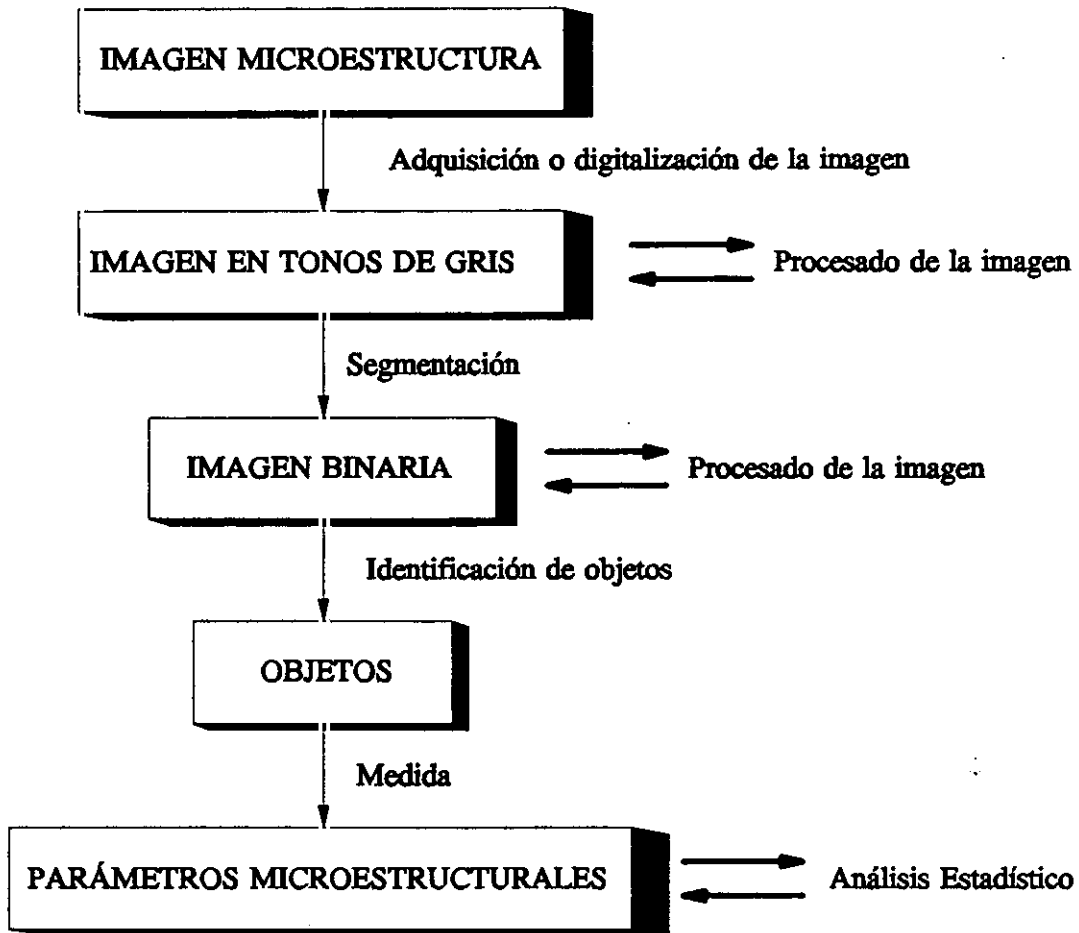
IMAGEN MICROESTRUCTURA

Adquisición o digitalización de la imagen

IMAGEN EN TONOS DE GRIS

Procesado de la imagen

Segmentación

IMAGEN BINARIA

Procesado de la imagen

Identificación de objetos

OBJETOS

Medida

PARÁMETROS MICROESTRUCTURALES

Análisis Estadístico